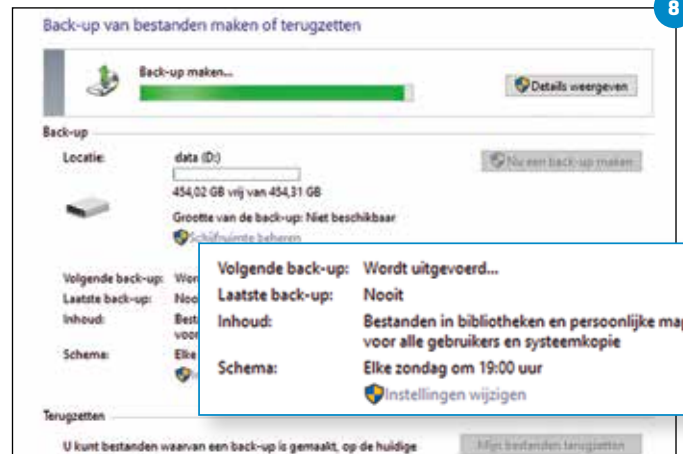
Back-up van bestanden maken of terugzetten

8

Back-up maken...

Details weergeven

Back-up

Locatie:

data (D:)

454,02 GB vrij van 454,31 GB

Grootte van de back-up: Niet beschikbaar

Schijfruimte beheren

Nu een back-up maken

Volgende back-up: Wor

Laatste back-up: Noo

Inhoud: Best voor

Schema: Elke

Volgende back-up: Wordt uitgevoerd...

Laatste back-up: Nooit

Inhoud: Bestanden in bibliotheken en persoonlijke map voor alle gebruikers en systeemkopie

Schema: Elke zondag om 19:00 uur

Instellingen wijzigen

Terugzetten

U kunt bestanden waarvan een back-up is gemaakt, op de huidige

Mijn bestanden terugzetten